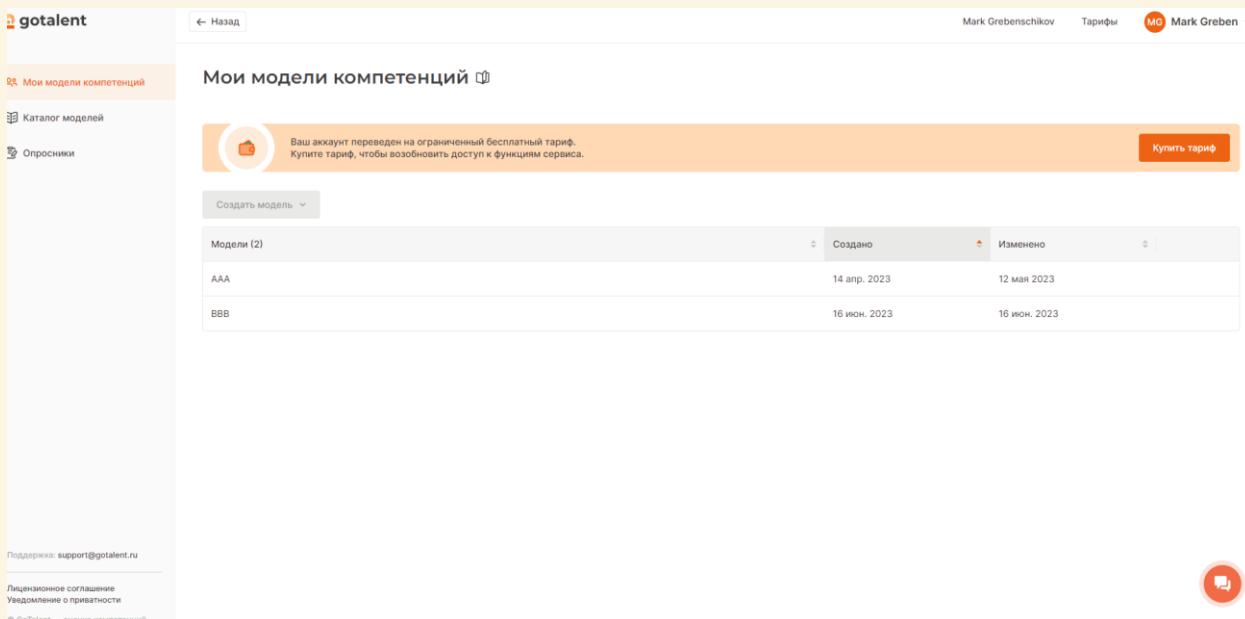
gotalent

← Назад

Mark Grebenschikov Тарифы MG Mark Greben

Мои модели компетенций

Каталог моделей

Опросники

Мои модели компетенций

Ваш аккаунт переведен на ограниченный бесплатный тариф.
Купите тариф, чтобы возобновить доступ к функциям сервиса.

Купить тариф

Создать модель

| Модели (2) | Создано | Изменено |
|---|---|---|
| AAA | 14 апр. 2023 | 12 мая 2023 |
| BBB | 16 июн. 2023 | 16 июн. 2023 |

Поддержка: support@gotalent.ru

Лицензионное соглашение
Уведомление о приватности
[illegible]